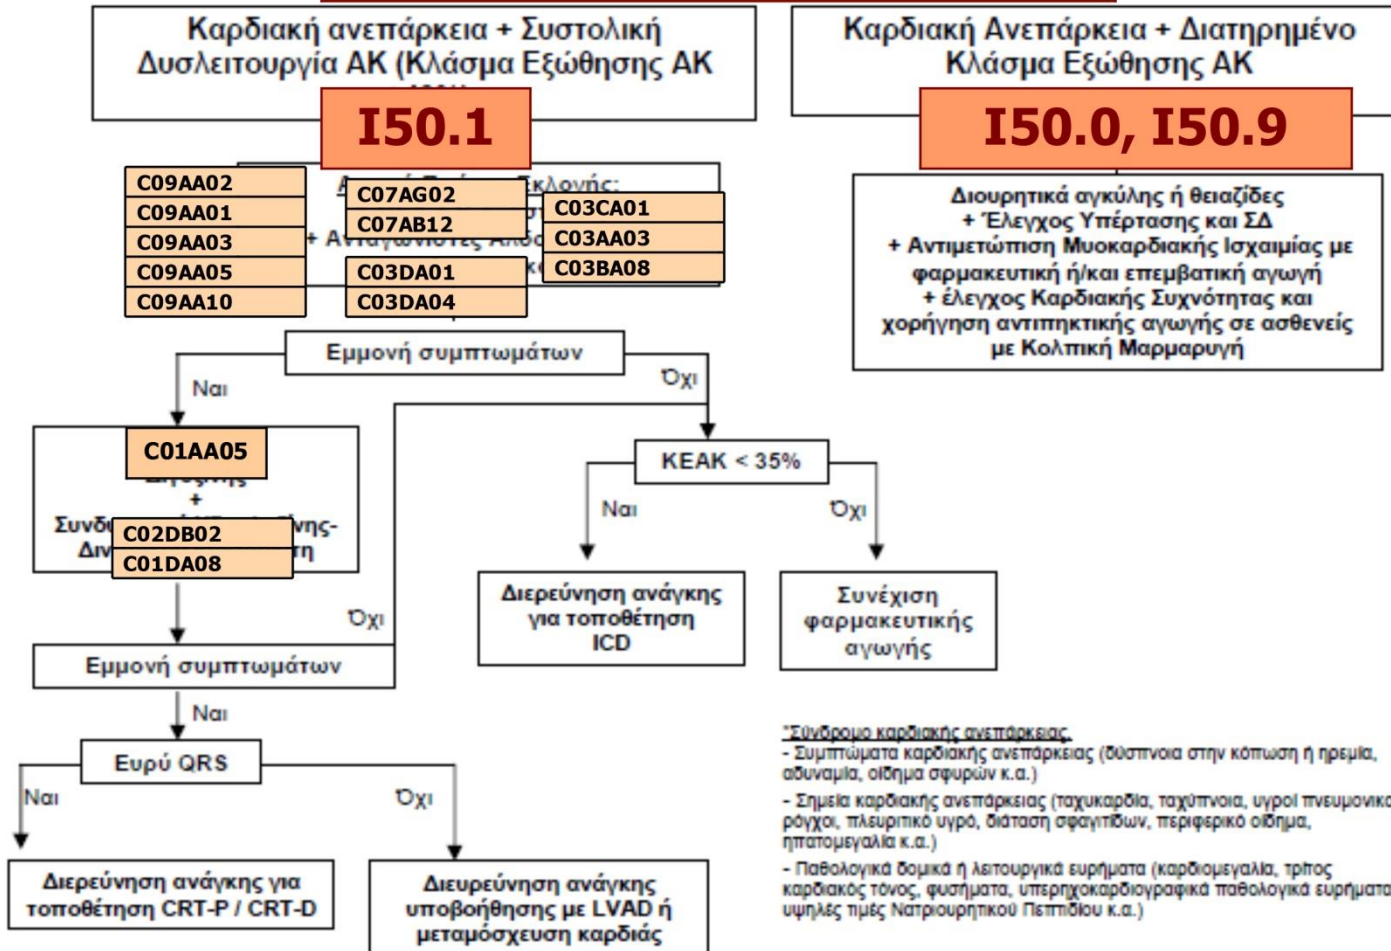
Καρδιακή ανεπάρκεια + Συστολική Δυσλειτουργία ΑΚ (Κλάσμα Εξώθησης ΑΚ

I50.1

Καρδιακή Ανεπάρκεια + Διατηρημένο Κλάσμα Εξώθησης ΑΚ

I50.0, I50.9

C09AA02
C09AA01
C09AA03
C09AA05
C09AA10

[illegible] Εκλογής:

+ Ανταγωνιστές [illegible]

C07AG02
C07AB12
C03DA01
C03DA04

C03CA01
C03AA03
C03BA08

Διουρητικά αγκύλης ή θειαζίδες
+ Έλεγχος Υπέρτασης και ΣΔ
+ Αντιμετώπιση Μυοκαρδιακής Ισχαιμίας με φαρμακευτική ή/και επεμβατική αγωγή
+ έλεγχος Καρδιακής Συχνότητας και χορήγηση αντιπηκτικής αγωγής σε ασθενείς με Κολπική Μαρμαρυγή

Εμμονή συμπτωμάτων

Ναι

Όχι

C01AA05

+

Συνδ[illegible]νης-
Δι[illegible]τη

C02DB02
C01DA08

ΚΕΑΚ < 35%

Ναι

Όχι

Διερεύνηση ανάγκης για τοποθέτηση ICD

Συνέχιση φαρμακευτικής αγωγής

Όχι

Εμμονή συμπτωμάτων

Ναι

Ευρύ QRS

Ναι

Όχι

Διερεύνηση ανάγκης για τοποθέτηση CRT-P / CRT-D

Διευρεύνηση ανάγκης υποβοήθησης με LVAD ή μεταμόσχευση καρδιάς

*Σύνδρομο καρδιακής ανεπάρκειας.
- Συμπτώματα καρδιακής ανεπάρκειας (δύσπνοια στην κόπωση ή ηρεμία, αδυναμία, οίδημα σφυρών κ.α.)
- Σημεία καρδιακής ανεπάρκειας (ταχυκαρδία, ταχύπνοια, υγροί πνευμονικοί ρόγχοι, πλευριτικό υγρό, διάταση σφαγιτίδων, περιφερικό οίδημα, ηπατομεγαλία κ.α.)
- Παθολογικά δομικά ή λειτουργικά ευρήματα (καρδιομεγαλία, τρίτος καρδιακός τόνος, φυσήματα, υπερηχοκαρδιογραφικά παθολογικά ευρήματα, υψηλές τιμές Νατριουρητικού Πεπτιδίου κ.α.)